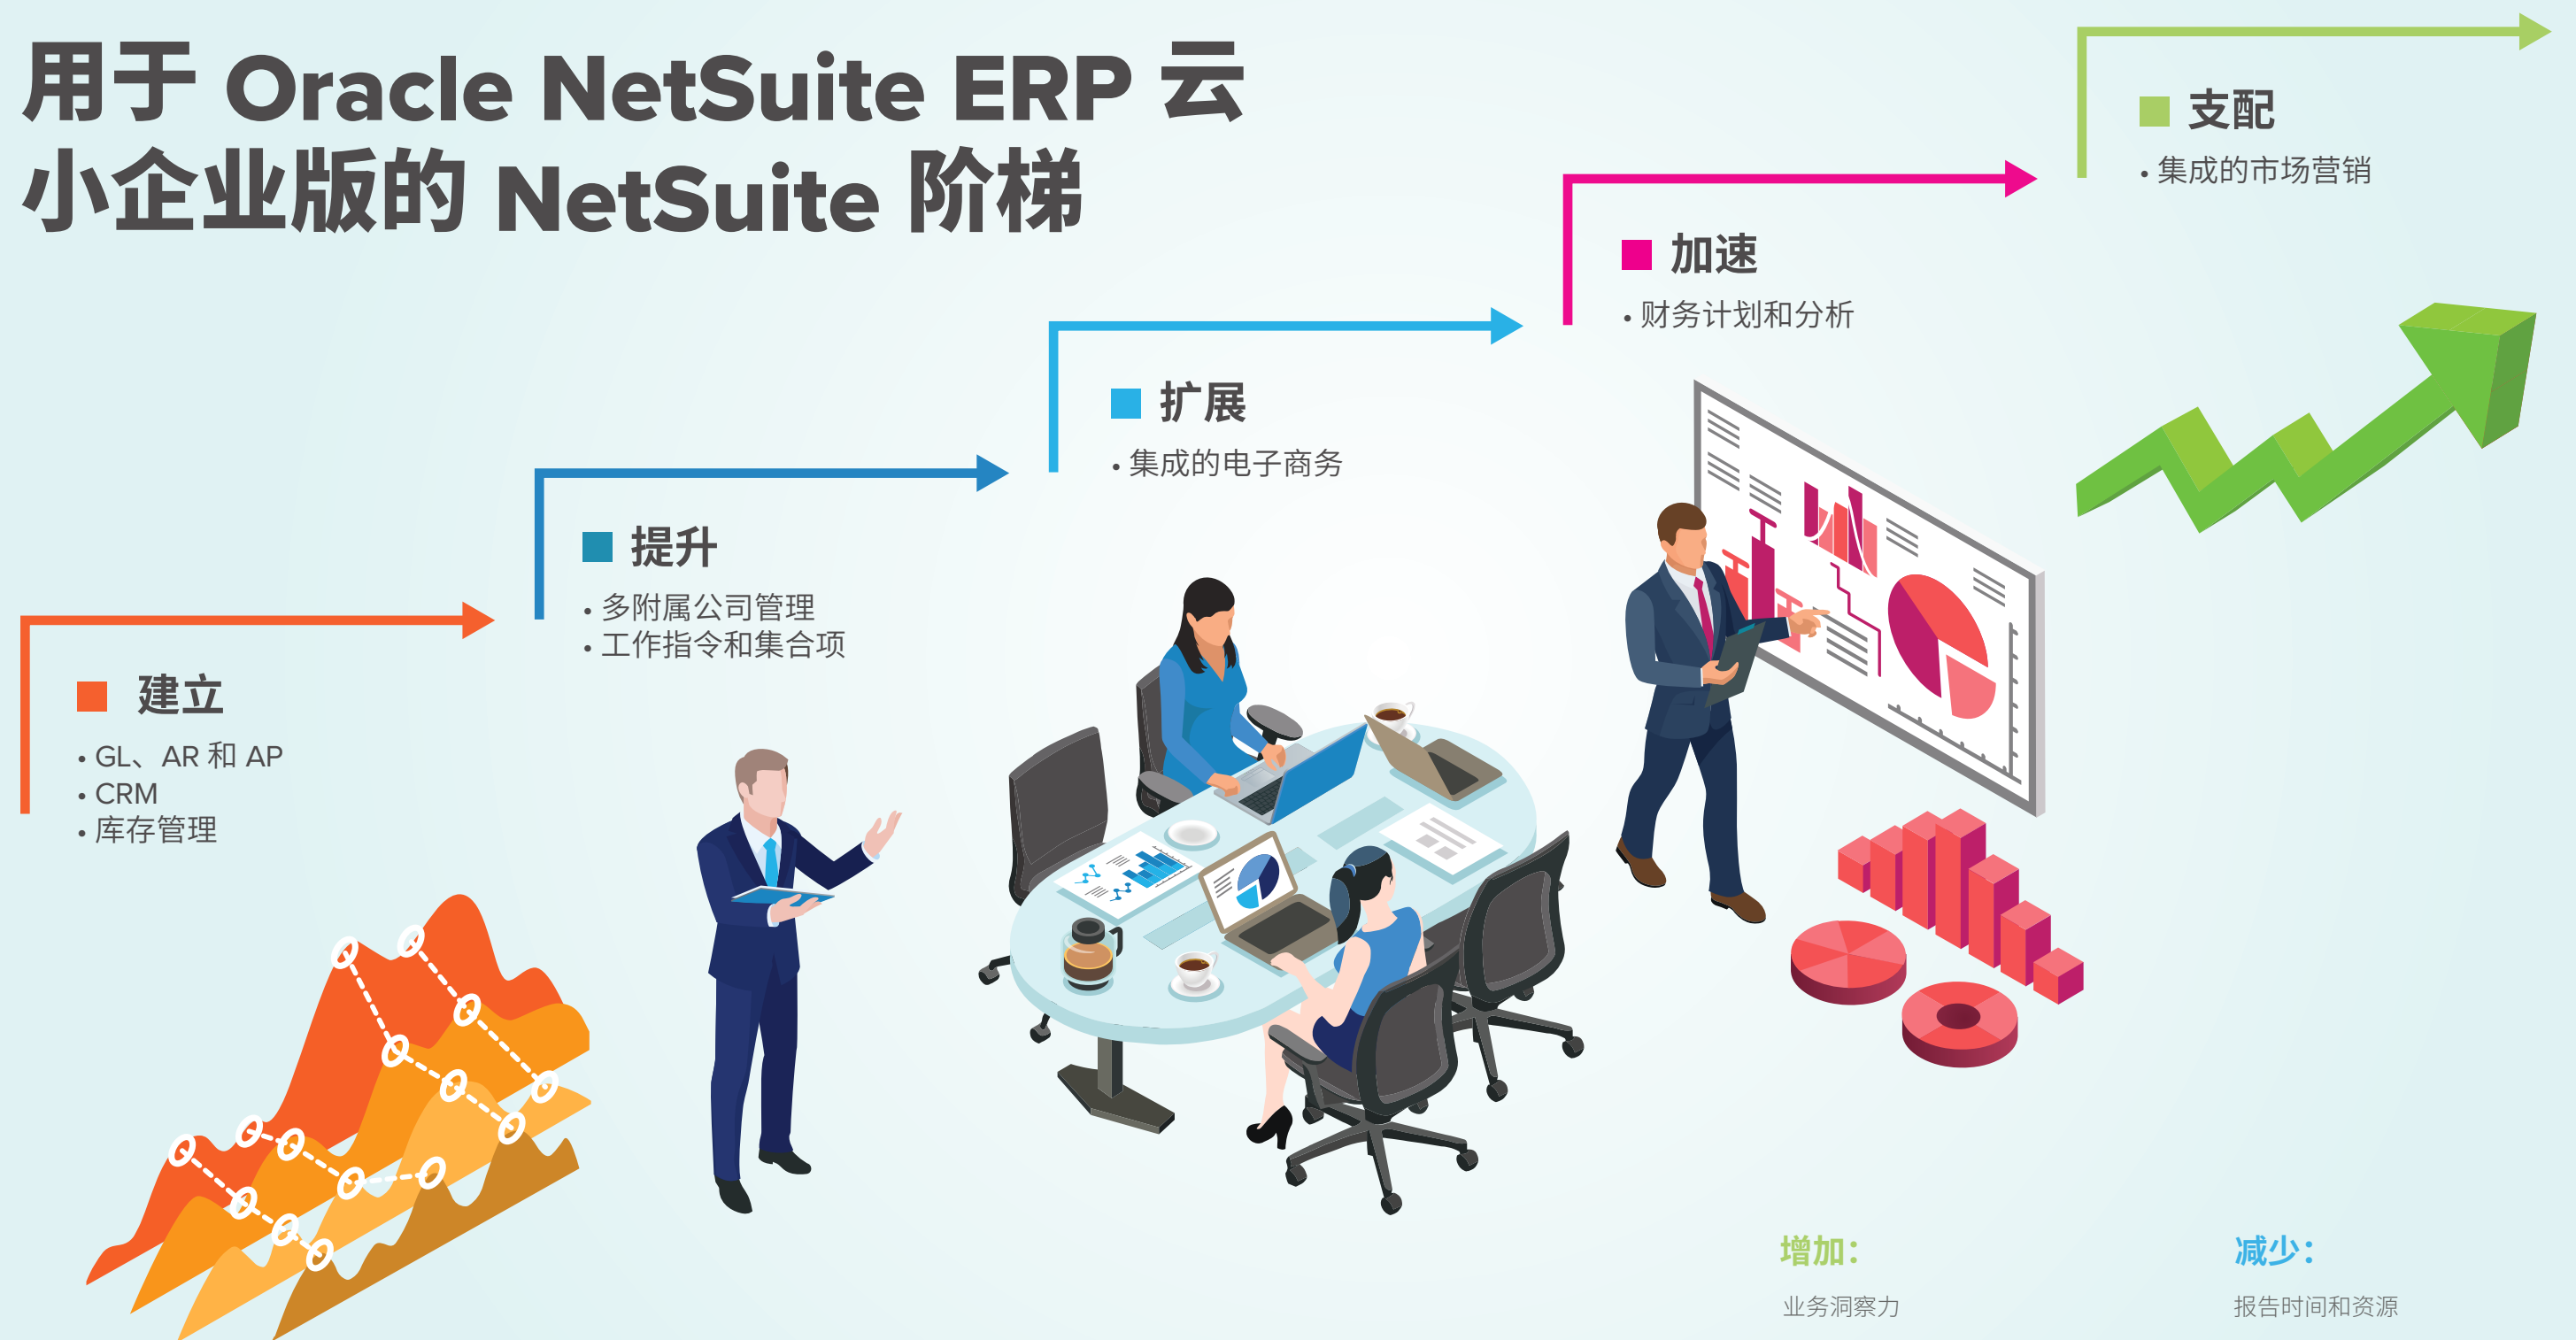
用于 Oracle NetSuite ERP 云小企业版的 NetSuite 阶梯

建立
• GL、AR 和 AP
• CRM
• 库存管理

提升
• 多附属公司管理
• 工作指令和集合项

扩展
• 集成的电子商务

加速
• 财务计划和分析

支配
• 集成的市场营销

增加:
业务洞察力

减少:
报告时间和资源